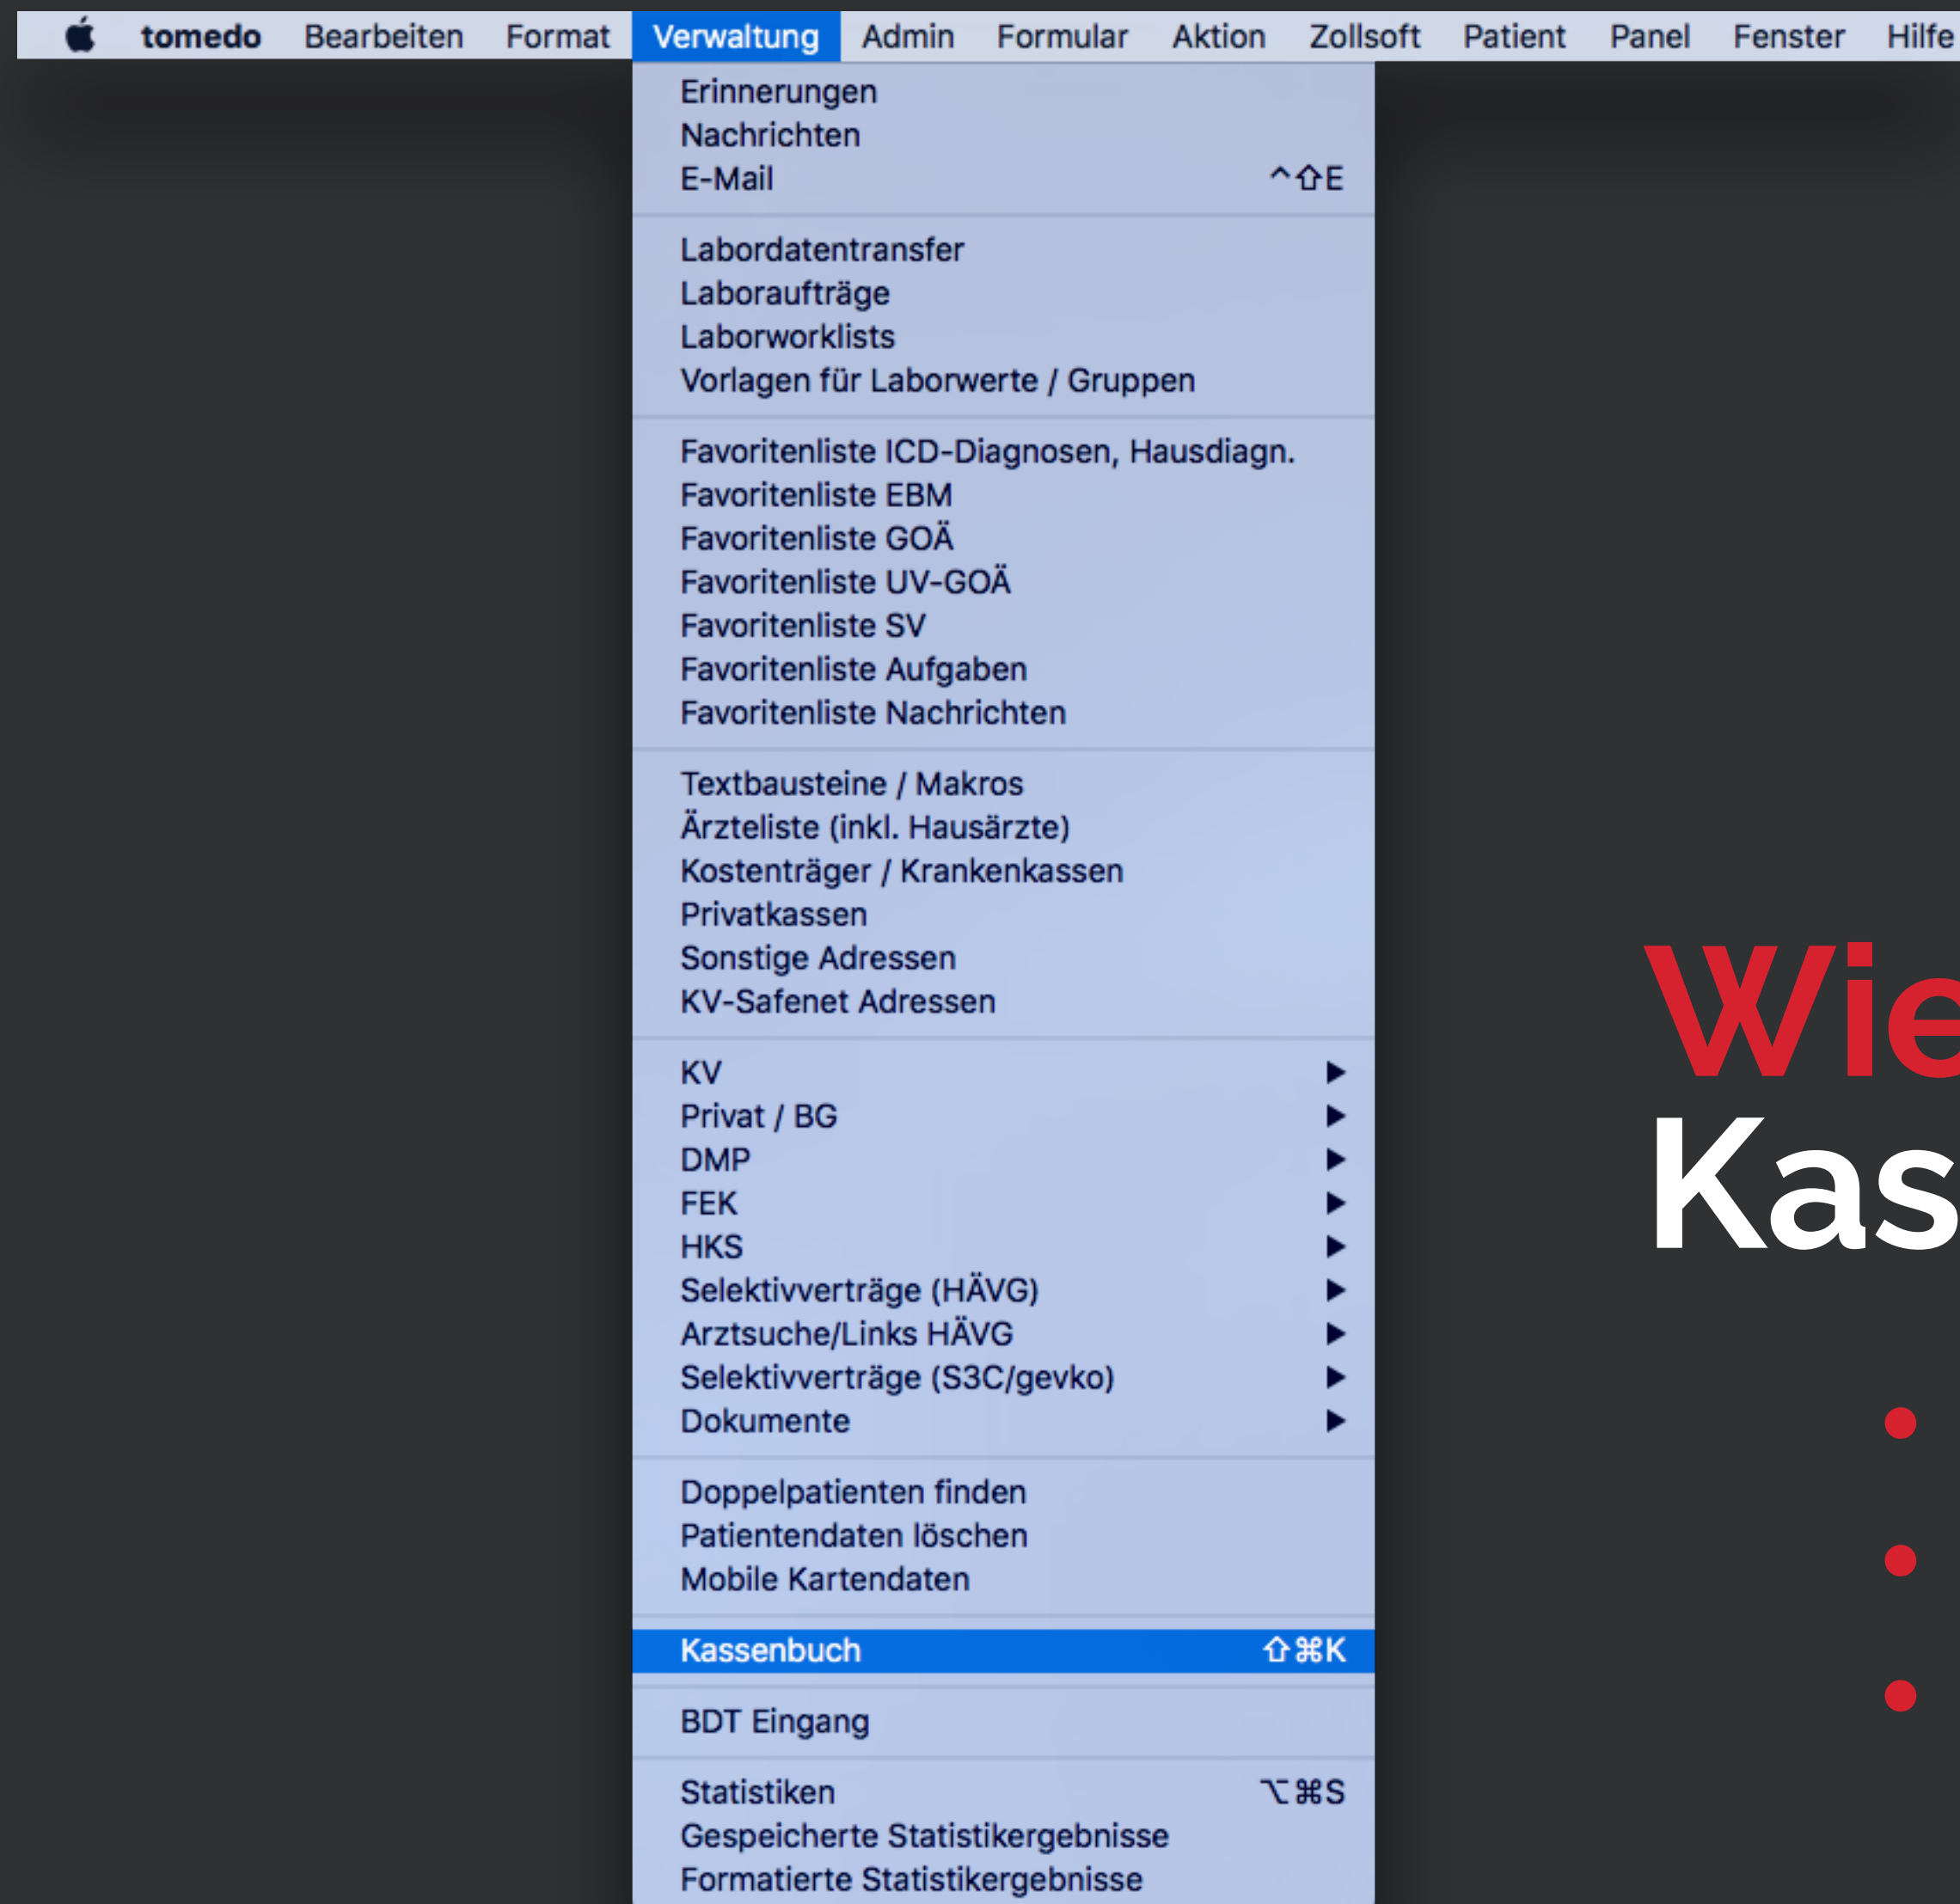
tomedo Bearbeiten Format Verwaltung Admin Formular Aktion Zollsoft Patient Panel Fenster Hilfe

Erinnerungen
Nachrichten
E-Mail ^⇧E

Labordatentransfer
Laboraufträge
Laborworklists
Vorlagen für Laborwerte / Gruppen

Favoritenliste ICD-Diagnosen, Hausdiagn.
Favoritenliste EBM
Favoritenliste GOÄ
Favoritenliste UV-GOÄ
Favoritenliste SV
Favoritenliste Aufgaben
Favoritenliste Nachrichten

Textbausteine / Makros
Ärzteliste (inkl. Hausärzte)
Kostenträger / Krankenkassen
Privatkassen
Sonstige Adressen
KV-Safenet Adressen

KV
Privat / BG
DMP
FEK
HKS
Selektivverträge (HÄVG)
Arztsuche/Links HÄVG
Selektivverträge (S3C/gevko)
Dokumente

Doppelpatienten finden
Patientendaten löschen
Mobile Kartendaten

Kassenbuch ⇧⌘K

BDT Eingang

Statistiken ⌥⌘S
Gespeicherte Statistikergebnisse
Formatierte Statistikergebnisse

Wie
Kas